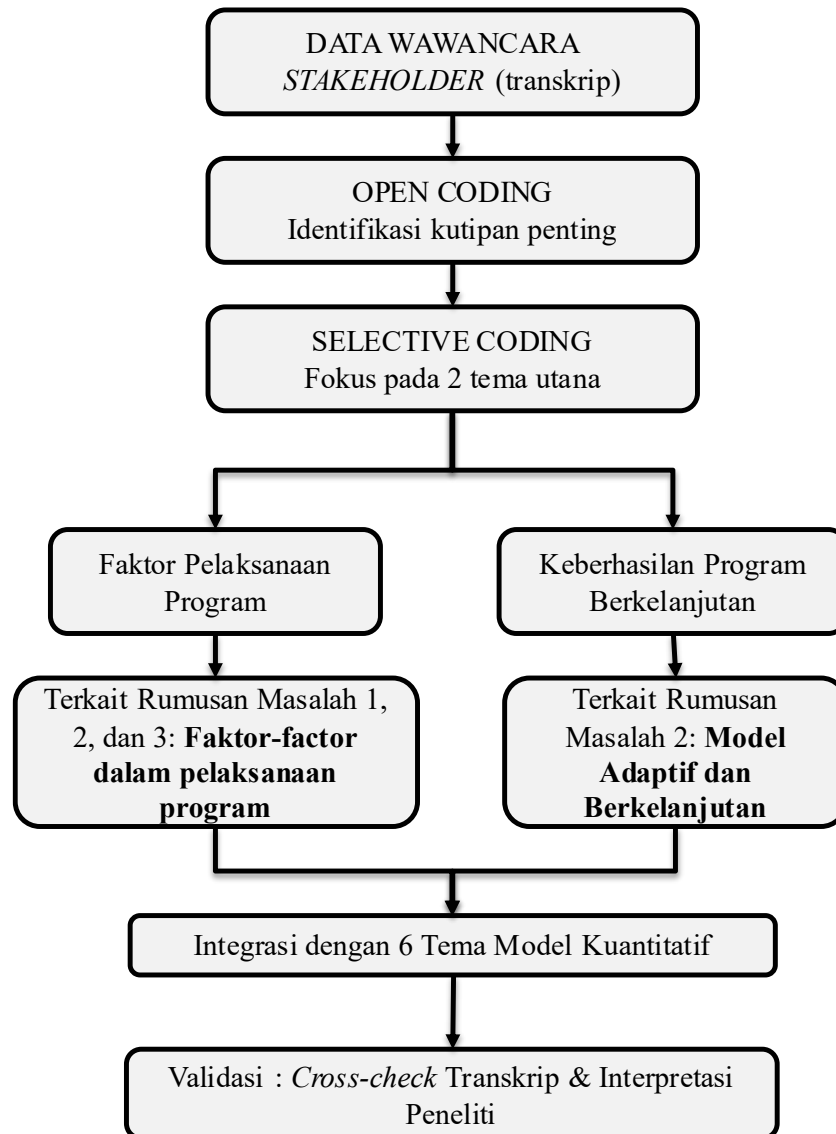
DATA WAWANCARA
*STAKEHOLDER* (transkrip)

OPEN CODING
Identifikasi kutipan penting

SELECTIVE CODING
Fokus pada 2 tema utana

Faktor Pelaksanaan Program

Keberhasilan Program Berkelanjutan

Terkait Rumusan Masalah 1, 2, dan 3: **Faktor-factor dalam pelaksanaan program**

Terkait Rumusan Masalah 2: **Model Adaptif dan Berkelanjutan**

Integrasi dengan 6 Tema Model Kuantitatif

Validasi : *Cross-check* Transkrip & Interpretasi Peneliti